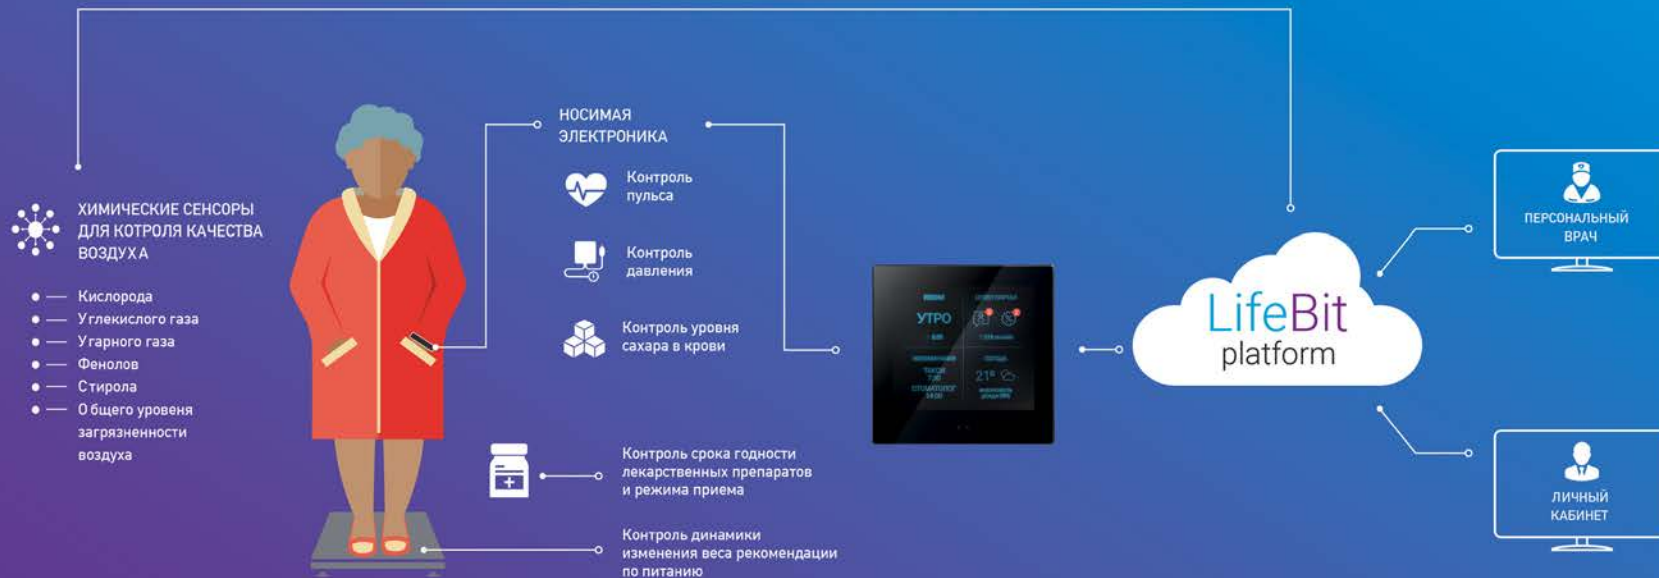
ХИМИЧЕСКИЕ СЕНСОРЫ ДЛЯ КОТРОЛЯ КАЧЕСТВА ВОЗДУХА

Кислорода
Углекислого газа
Угарного газа
Фенолов
Стирола
О бщего уровня загрязненности воздуха

НОСИМАЯ ЭЛЕКТРОНИКА

Контроль пульса

Контроль давления

Контроль уровня сахара в крови

Контроль срока годности лекарственных препаратов и режима приема

Контроль динамики изменения веса рекомендации по питанию

УТРО

21°

LifeBit platform

ПЕРСОНАЛЬНЫЙ ВРАЧ

ЛИЧНЫЙ КАБИНЕТ